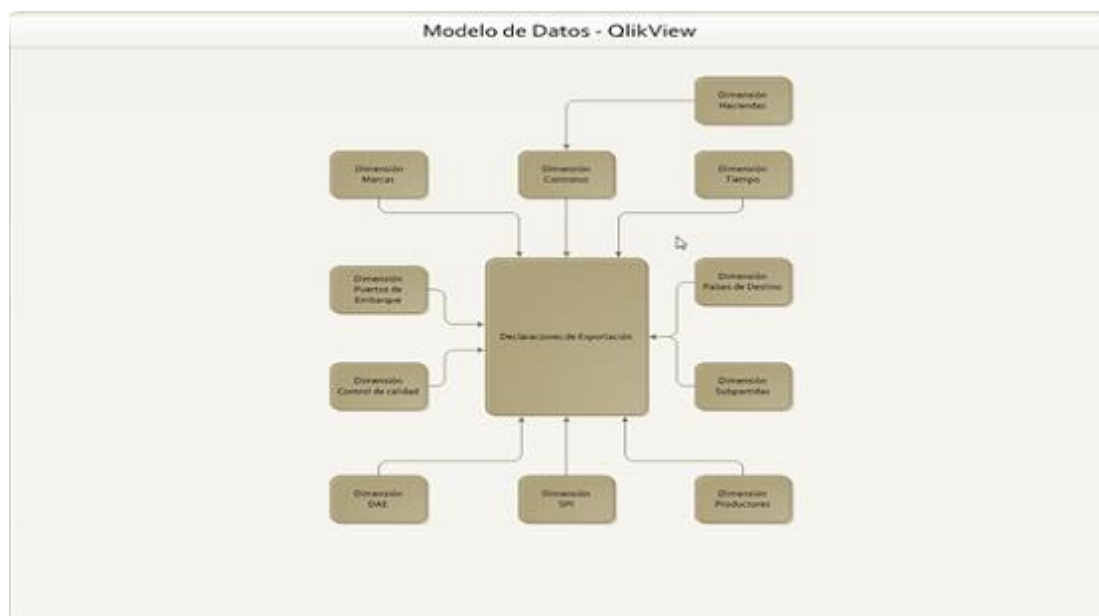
Modelo de Datos - QlikView

Dimensión Haciendas

Dimensión Marcas

Dimensión Contratos

Dimensión Tiempo

Dimensión Puertos de Embarque

Declaraciones de Exportación

Dimensión Países de Destino

Dimensión Control de calidad

Dimensión Subpartidas

Dimensión DAE

Dimensión SPI

Dimensión Productores